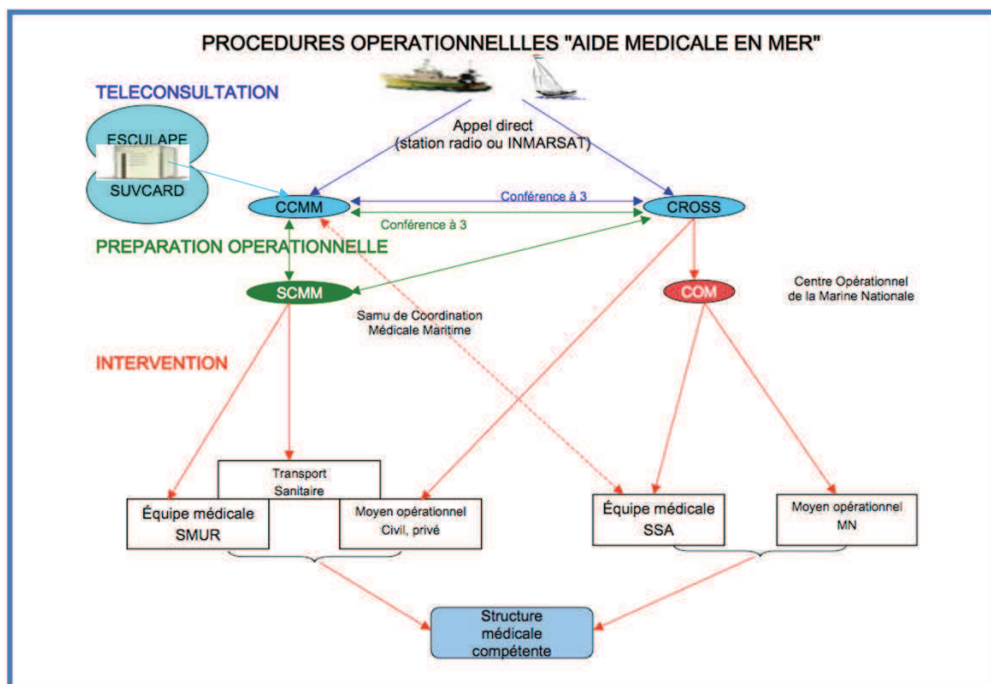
PROCEDURES OPERATIONNELLLES "AIDE MEDICALE EN MER"

TELECONSULTATION

ESCULAPE

SUVCARD

Appel direct
(station radio ou INMARSAT)

CCMM

Conférence à 3

Conférence à 3

CROSS

PREPARATION OPERATIONNELLE

SCMM

Samu de Coordination
Médicale Maritime

COM

Centre Opérationnel
de la Marine Nationale

INTERVENTION

Transport
Sanitaire

Équipe médicale
SMUR

Moyen opérationnel
Civil, privé

Équipe médicale
SSA

Moyen opérationnel
MN

Structure
médicale
compétente